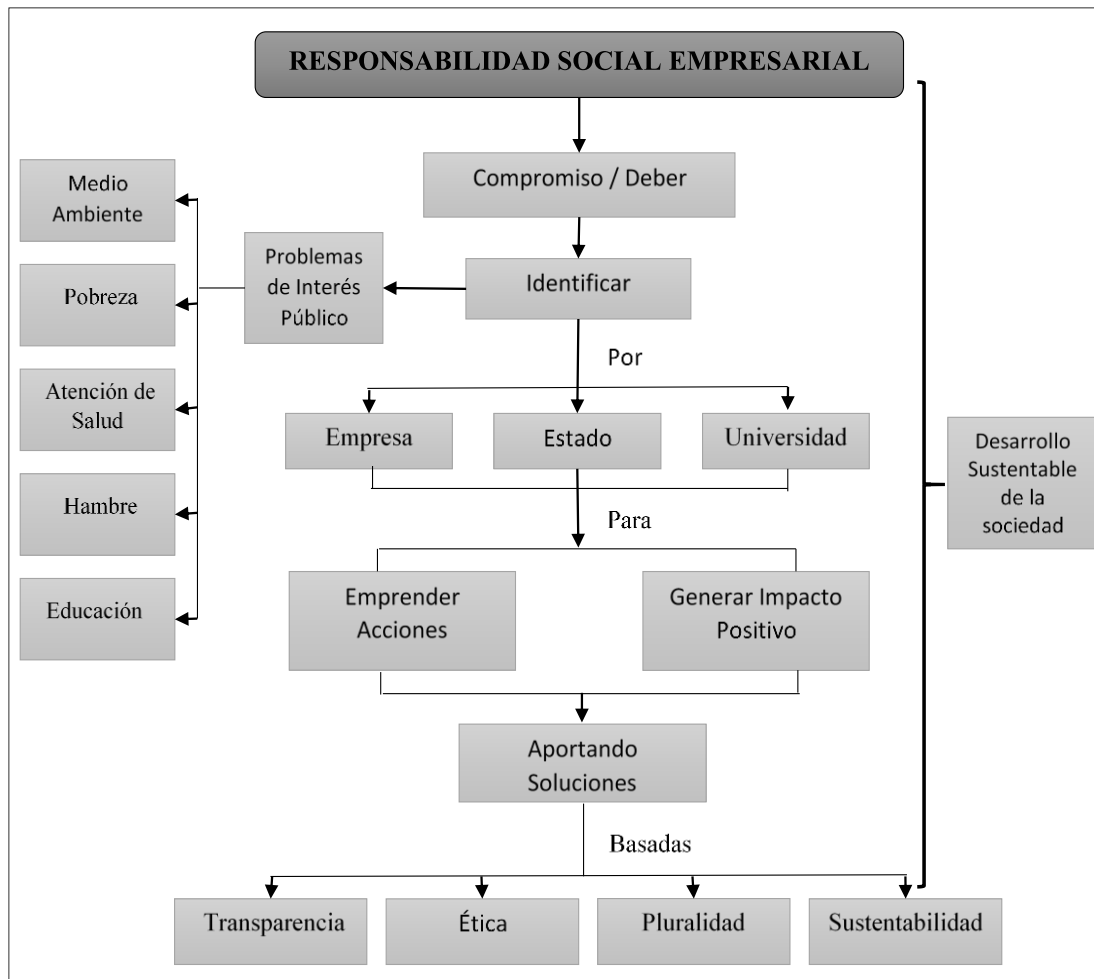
RESPONSABILIDAD SOCIAL EMPRESARIAL

Compromiso / Deber

Medio Ambiente

Pobreza

Atención de Salud

Hambre

Educación

Problemas de Interés Público

Identificar

Por

Empresa

Estado

Universidad

Desarrollo Sustentable de la sociedad

Para

Emprender Acciones

Generar Impacto Positivo

Aportando Soluciones

Basadas

Transparencia

Ética

Pluralidad

Sustentabilidad